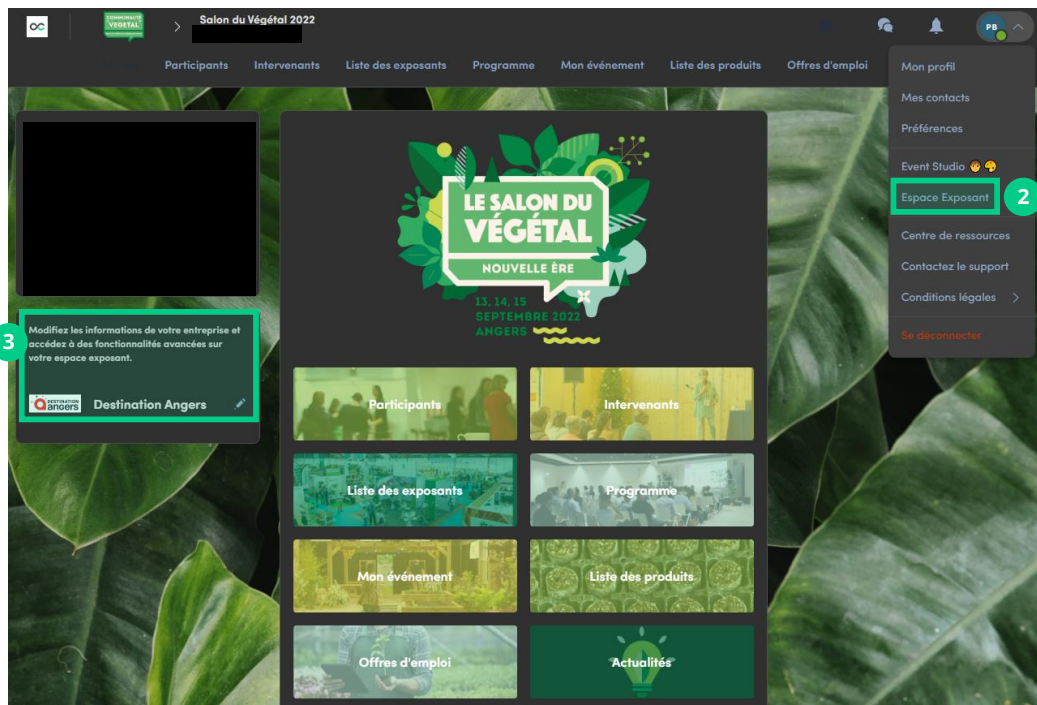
COMMUNAUTÉ VÉGÉTAL

Salon du Végétal 2022

PB

Participants Intervenants Liste des exposants Programme Mon événement Liste des produits Offres d'emploi

Mon profil
Mes contacts
Préférences
Event Studio
Espace Exposant
2
Centre de ressources
Contactez le support
Conditions légales
Se déconnecter

LE SALON DU VÉGÉTAL
NOUVELLE ÈRE
13, 14, 15 SEPTEMBRE 2022 ANGERS

3
Modifiez les informations de votre entreprise et accédez à des fonctionnalités avancées sur votre espace exposant.

DESTINATION angers
Destination Angers

Participants
Intervenants
Liste des exposants
Programme
Mon événement
Liste des produits
Offres d'emploi
Actualités